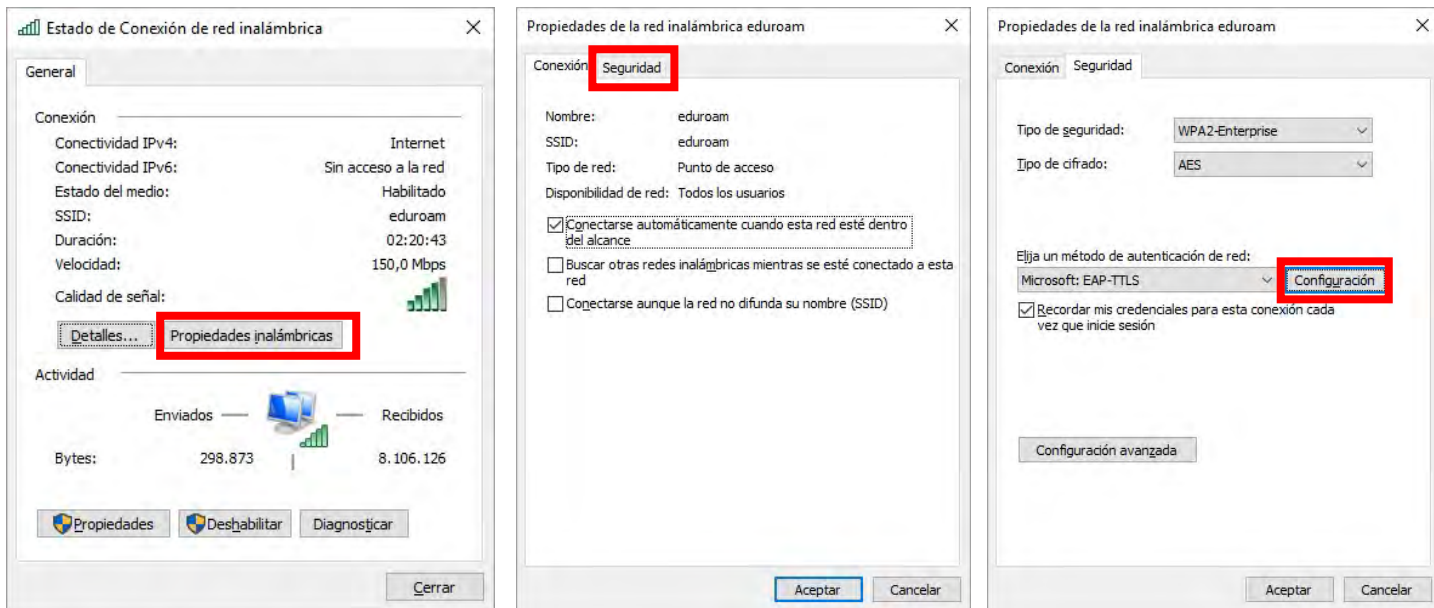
Estado de Conexión de red inalámbrica
General
Conexión
Conectividad IPv4: Internet
Conectividad IPv6: Sin acceso a la red
Estado del medio: Habilitado
SSID: eduroam
Duración: 02:20:43
Velocidad: 150,0 Mbps
Calidad de señal:
Detalles...
Propiedades inalámbricas
Actividad
Enviados — — Recibidos
Bytes: 298.873 8.106.126
Propiedades
Deshabilitar
Diagnosticar
Cerrar

Propiedades de la red inalámbrica eduroam
Conexión
Seguridad
Nombre: eduroam
SSID: eduroam
Tipo de red: Punto de acceso
Disponibilidad de red: Todos los usuarios
Conectarse automáticamente cuando esta red esté dentro del alcance
Buscar otras redes inalámbricas mientras se esté conectado a esta red
Conectarse aunque la red no difunda su nombre (SSID)
Aceptar
Cancelar

Propiedades de la red inalámbrica eduroam
Conexión
Seguridad
Tipo de seguridad: WPA2-Enterprise
Tipo de cifrado: AES
Elija un método de autenticación de red:
Microsoft: EAP-TTLS
Configuración
Recordar mis credenciales para esta conexión cada vez que inicie sesión
Configuración avanzada
Aceptar
Cancelar